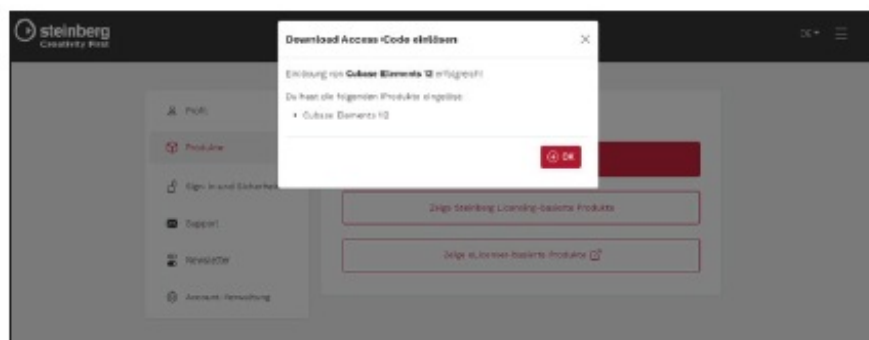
steinberg
Creativity First

DE ▾

Download Access-Code einlösen

×

Einlösung von Cubase Elements 12 erfolgreich!

Du hast die folgenden Produkte eingelöst:

• Cubase Elements 12

OK

Profil

Produkte

Sign In und Sicherheit

Support

Newsletter

Account-Verwaltung

Zeige Steinberg Licensing-basierte Produkte

Zeige eLicenser-basierte Produkte